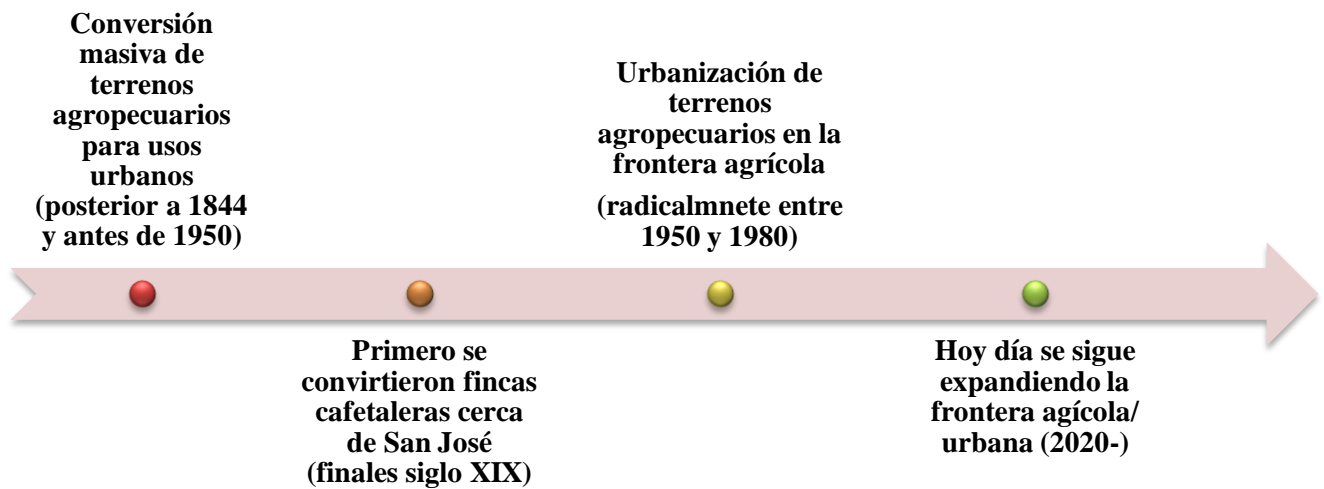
Conversión masiva de terrenos agropecuarios para usos urbanos (posterior a 1844 y antes de 1950)

Primero se convirtieron fincas cafetaleras cerca de San José (finales siglo XIX)

Urbanización de terrenos agropecuarios en la frontera agrícola

(radicalmnete entre 1950 y 1980)

Hoy día se sigue expandiendo la frontera agícola/ urbana (2020-)